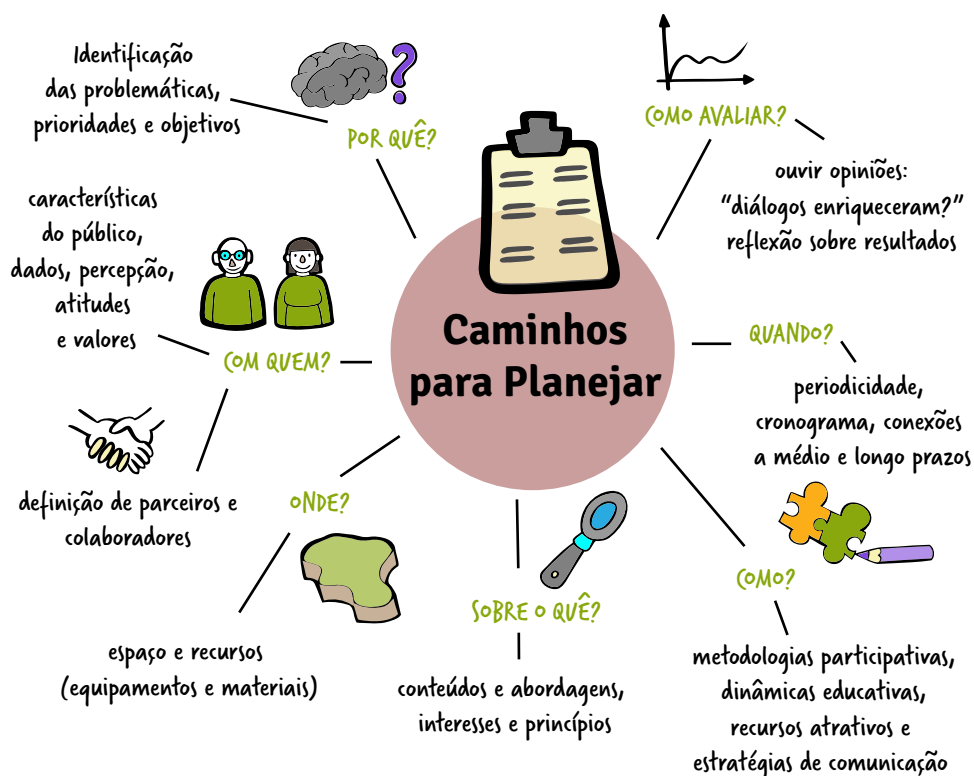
Identificação das problemáticas, prioridades e objetivos

POR QUÊ?

COMO AVALIAR?

ouvir opiniões: "diálogos enriqueceram?" reflexão sobre resultados

características do público, dados, percepção, atitudes e valores

COM QUEM?

Caminhos para Planejar

QUANDO?

periodicidade, cronograma, conexões a médio e longo prazos

definição de parceiros e colaboradores

ONDE?

COMO?

SOBRE O QUÊ?

espaço e recursos (equipamentos e materiais)

conteúdos e abordagens, interesses e princípios

metodologias participativas, dinâmicas educativas, recursos atrativos e estratégias de comunicação